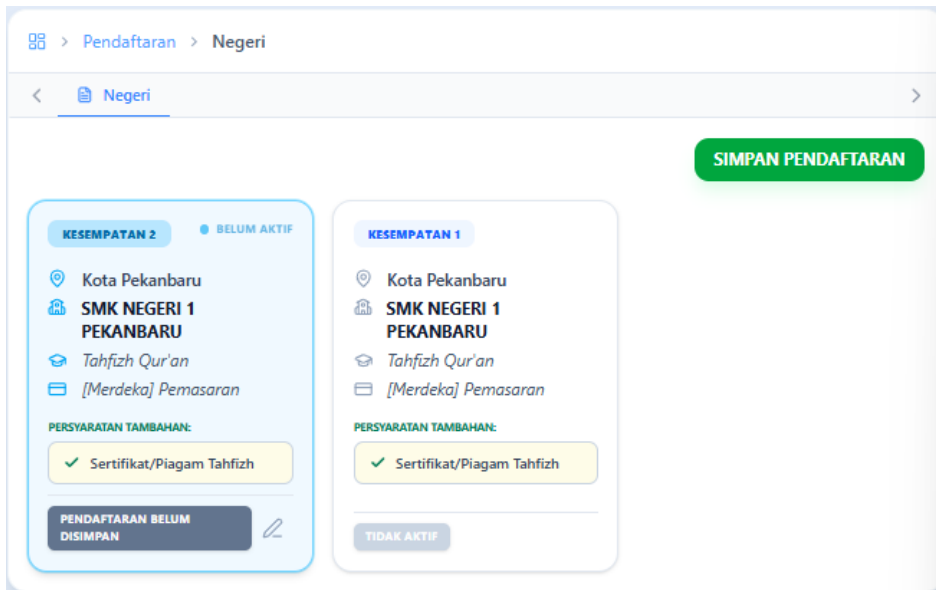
> Pendaftaran > Negeri

Negeri

SIMPAN PENDAFTARAN

KESEMPATAN 2

BELUM AKTIF

Kota Pekanbaru

SMK NEGERI 1 PEKANBARU

Tahfizh Qur'an

[Merdeka] Pemasaran

PERSYARATAN TAMBAHAN:

Sertifikat/Piagam Tahfizh

PENDAFTARAN BELUM DISIMPAN

KESEMPATAN 1

Kota Pekanbaru

SMK NEGERI 1 PEKANBARU

Tahfizh Qur'an

[Merdeka] Pemasaran

PERSYARATAN TAMBAHAN:

Sertifikat/Piagam Tahfizh

TIDAK AKTIF